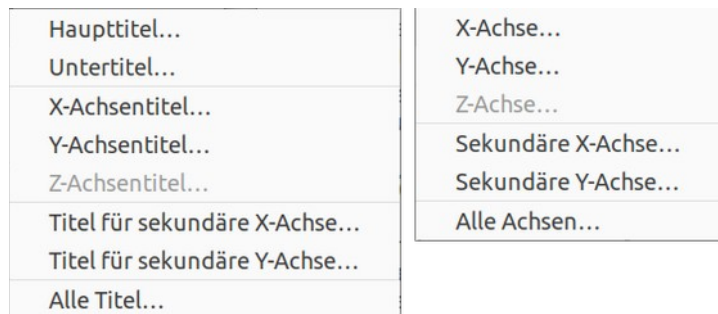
Haupttitel…
Untertitel…
X-Achsentitel…
Y-Achsentitel…
Z-Achsentitel…
Titel für sekundäre X-Achse…
Titel für sekundäre Y-Achse…
Alle Titel…

X-Achse…
Y-Achse…
Z-Achse…
Sekundäre X-Achse…
Sekundäre Y-Achse…
Alle Achsen…